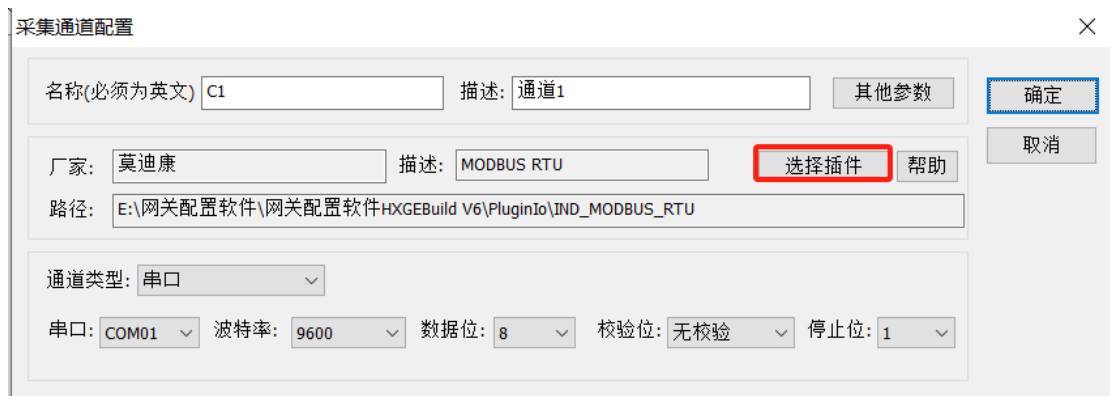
采集通道配置

×

名称(必须为英文) C1

描述: 通道1

其他参数

确定

取消

厂家: 莫迪康

描述: MODBUS RTU

选择插件

帮助

路径: E:\网关配置软件\网关配置软件HXGEBuild V6\PluginIo\IND_MODBUS_RTU

通道类型: 串口

串口: COM01

波特率: 9600

数据位: 8

校验位: 无校验

停止位: 1